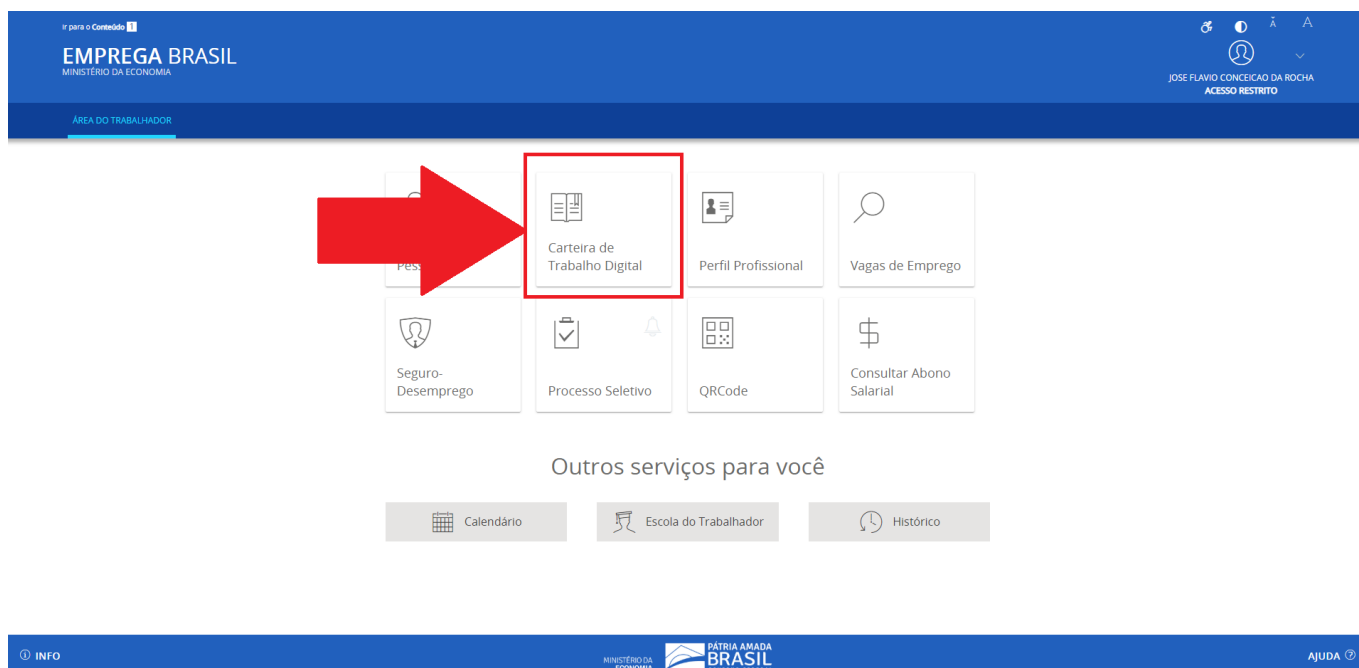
Ir para o Conteúdo 1

EMPREGA BRASIL
MINISTÉRIO DA ECONOMIA

Ă A

JOSE FLAVIO CONCEICAO DA ROCHA
ACESSO RESTRITO

ÁREA DO TRABALHADOR

Pes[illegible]

Carteira de Trabalho Digital

Perfil Profissional

Vagas de Emprego

Seguro-Desemprego

Processo Seletivo

QRCode

Consultar Abono Salarial

Outros serviços para você

Calendário

Escola do Trabalhador

Histórico

INFO

MINISTÉRIO DA ECONOMIA

PÁTRIA AMADA BRASIL

AJUDA